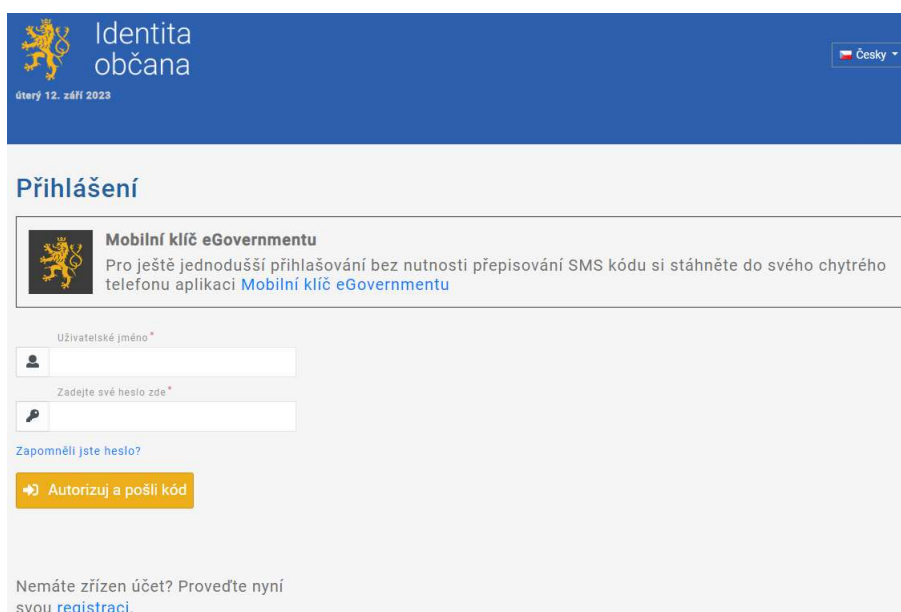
Identita občana

úterý 12. září 2023

Česky

Přihlášení

Mobilní klíč eGovernmentu

Pro ještě jednodušší přihlašování bez nutnosti přepisování SMS kódu si stáhněte do svého chytrého telefonu aplikaci Mobilní klíč eGovernmentu

Uživatelské jméno*

Zadejte své heslo zde*

Zapomněli jste heslo?

Autorizuj a pošli kód

Nemáte zřízen účet? Proveďte nyní svou registraci.